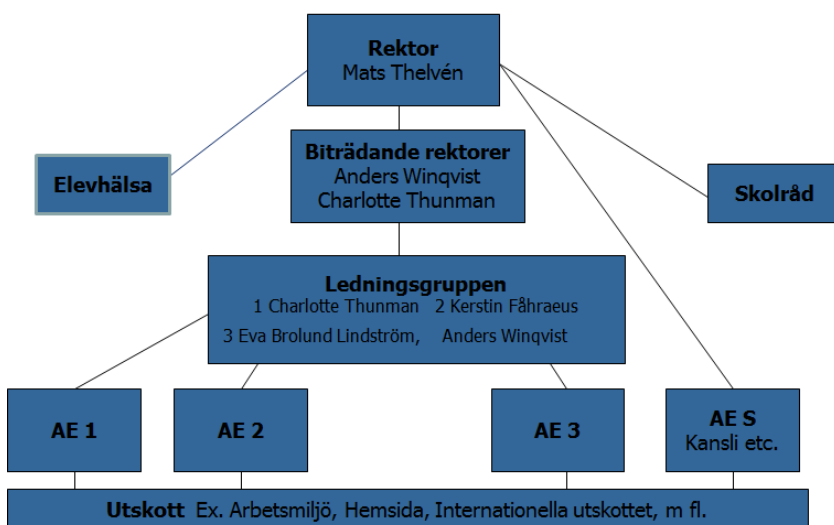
Rektor
Mats Thelvén

Elevhälsa

Biträdande rektorer
Anders Winqvist
Charlotte Thunman

Skolråd

Ledningsgruppen
1 Charlotte Thunman 2 Kerstin Fåhraeus
3 Eva Brolund Lindström, Anders Winqvist

AE 1

AE 2

AE 3

AE S
Kansli etc.

Utskott Ex. Arbetsmiljö, Hemsida, Internationella utskottet, m fl.